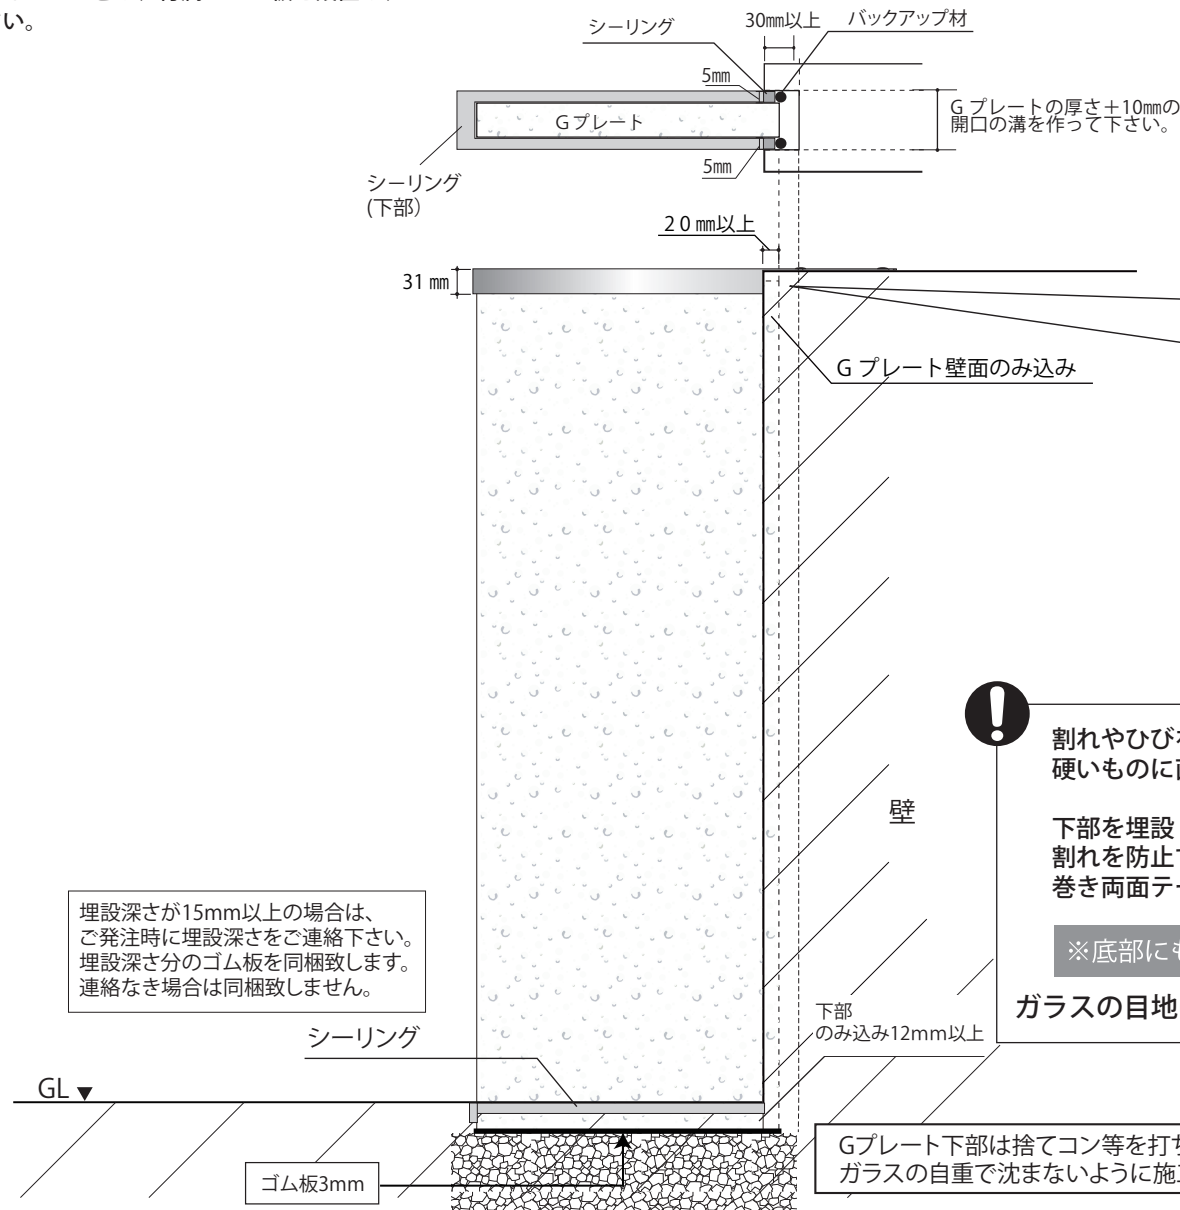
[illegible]い。

シーリング
30㎜以上
バックアップ材
5㎜
Gプレート
5㎜
Gプレートの厚さ＋10㎜の開口の溝を作って下さい。
シーリング
(下部)
2０㎜以上
31㎜
Gプレート壁面のみ込み
壁
割れやひび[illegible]
硬いものに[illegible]

下部を埋設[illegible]
割れを防止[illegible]
巻き両面テ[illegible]

※底部に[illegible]

ガラスの目地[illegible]

埋設深さが15mm以上の場合は、
ご発注時に埋設深さをご連絡下さい。
埋設深さ分のゴム板を同梱致します。
連絡なき場合は同梱致しません。

シーリング
下部
のみ込み12mm以上
GL
Gプレート下部は捨てコン等を打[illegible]
ガラスの自重で沈まないように施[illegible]
ゴム板3mm